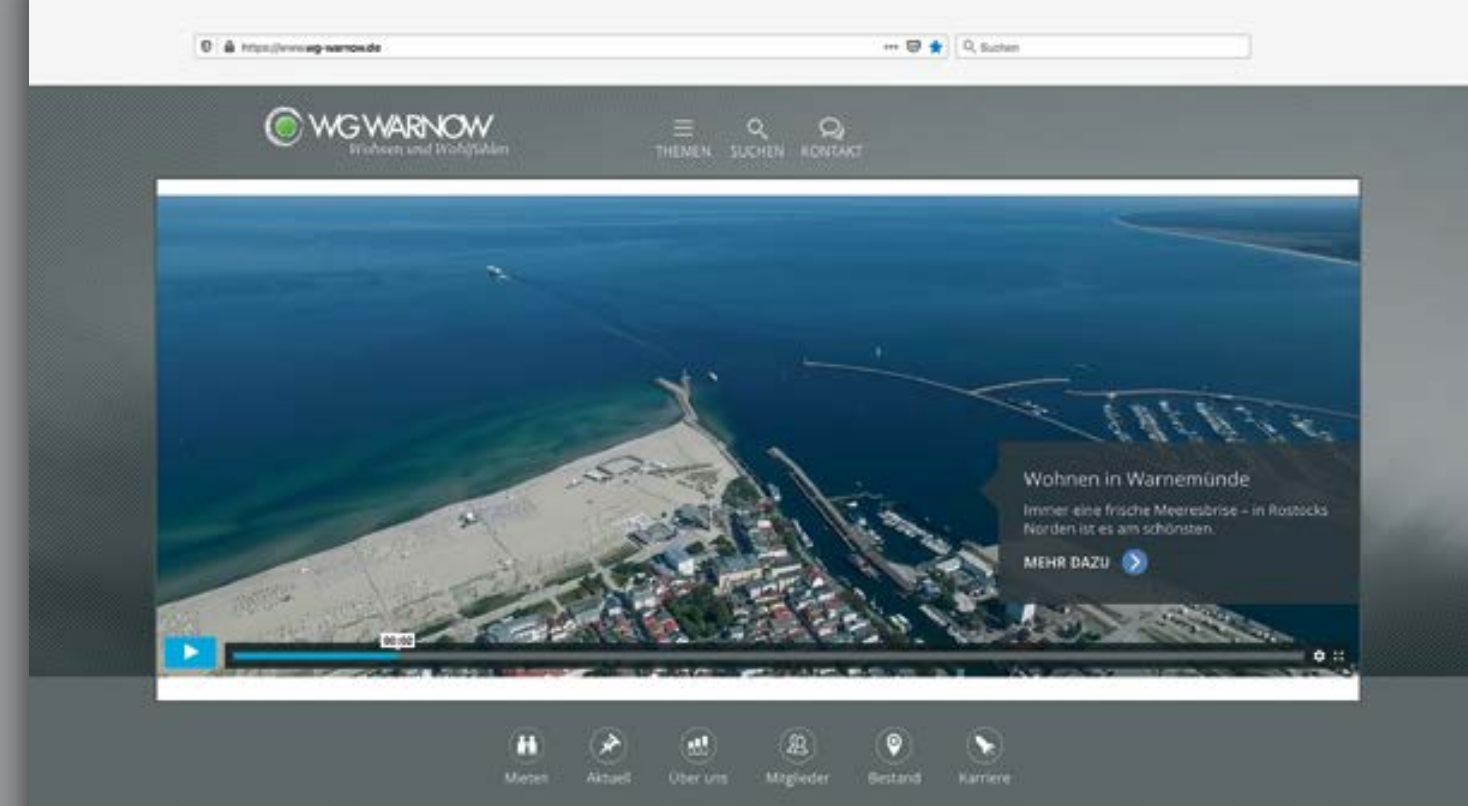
https://www.wg-warnow.de

Suchen

WG WARNOW
Wohnen und Wohlfühlen

THEMEN SUCHEN KONTAKT

Wohnen in Warnemünde

Immer eine frische Meeresbrise – in Rostocks Norden ist es am schönsten.

MEHR DAZU

00:00

Mieten Aktuell Über uns Mitglieder Bestand Karriere